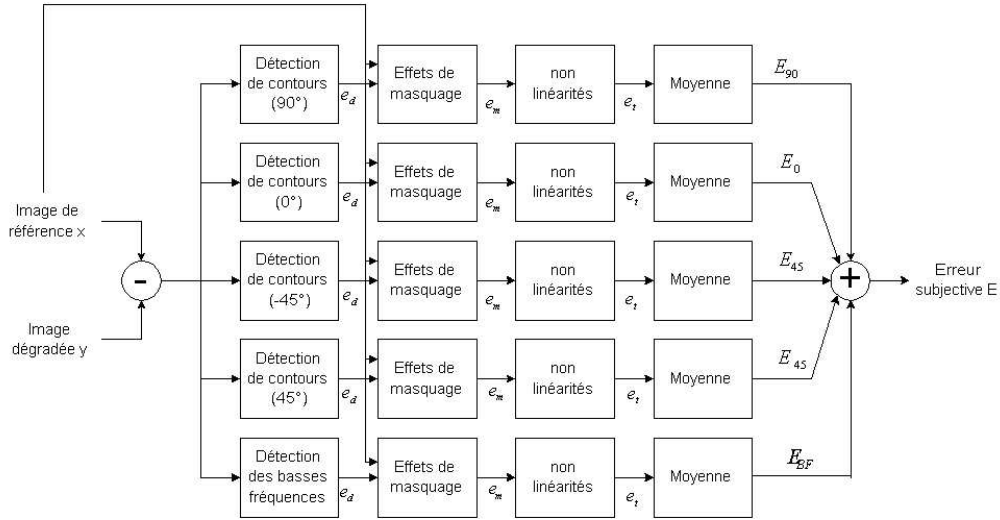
Image de référence x

Image dégradée y

-

Détection de contours (90°) $e_d$

Effets de masquage $e_m$

non linéarités $e_t$

Moyenne $E_{90}$

Détection de contours (0°) $e_d$

Effets de masquage $e_m$

non linéarités $e_t$

Moyenne $E_0$

Détection de contours (-45°) $e_d$

Effets de masquage $e_m$

non linéarités $e_t$

Moyenne $E_{45}$

Détection de contours (45°) $e_d$

Effets de masquage $e_m$

non linéarités $e_t$

Moyenne $E_{45}$

Détection des basses fréquences $e_d$

Effets de masquage $e_m$

non linéarités $e_t$

Moyenne $E_{BF}$

+

Erreur subjective E